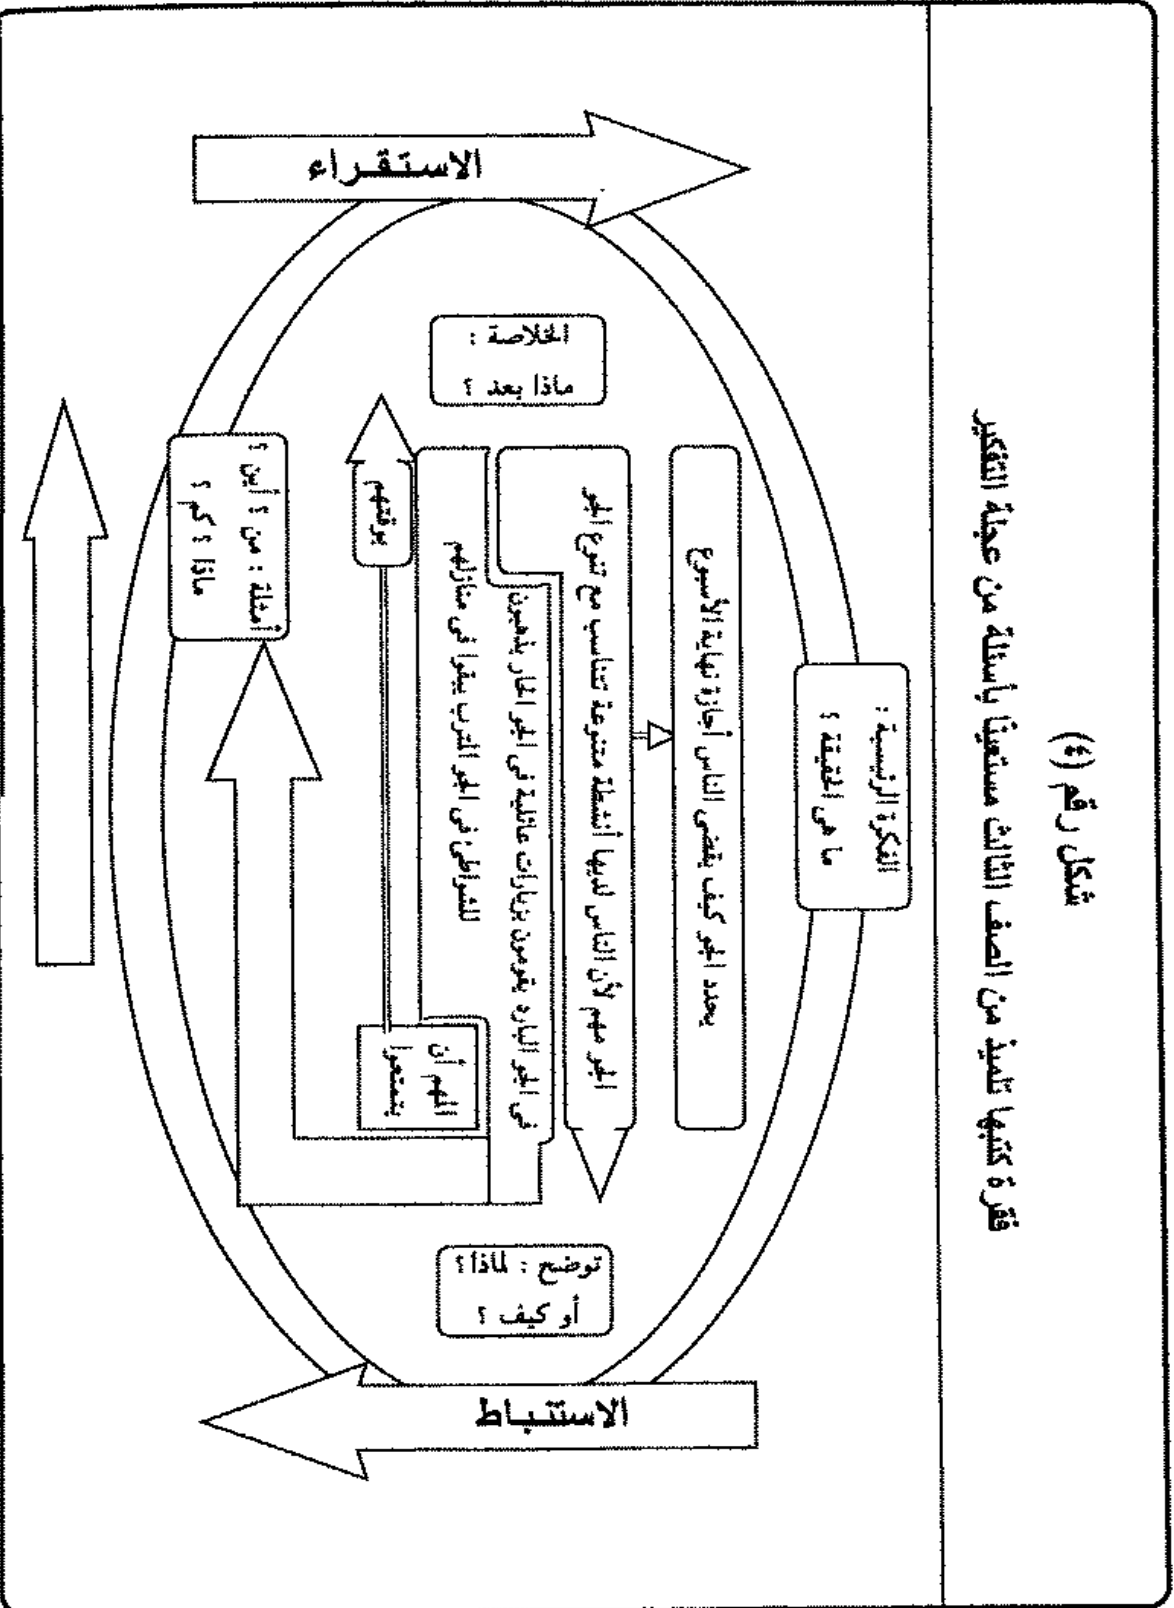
شكل رقم (٤)

فقرة كتبها تلميذ من الصف الثالث مستعيناً بأسئلة من عجلة التفكير

الاستقراء

الخلاصة :
ماذا بعد ؟

الفكرة الرئيسية :
ما هي الحقيقة ؟

يحدد الجو كيف يقضي الناس أجازة نهاية الأسبوع

الجو مهم لأن الناس لديها أنشطة متنوعة تتناسب مع تنوع الجو

في الجو البارد يقومون بزيارات عائلية في الجو الحار يلعبون للفراغ في الجو المعتدل يبقوا في منازلهم

المهم أن يستمتعوا بوقتهم

أمثلة : من ؟ أين ؟ ماذا ؟ كم ؟

توضح : لماذا؟ أو كيف ؟

الاستنباط